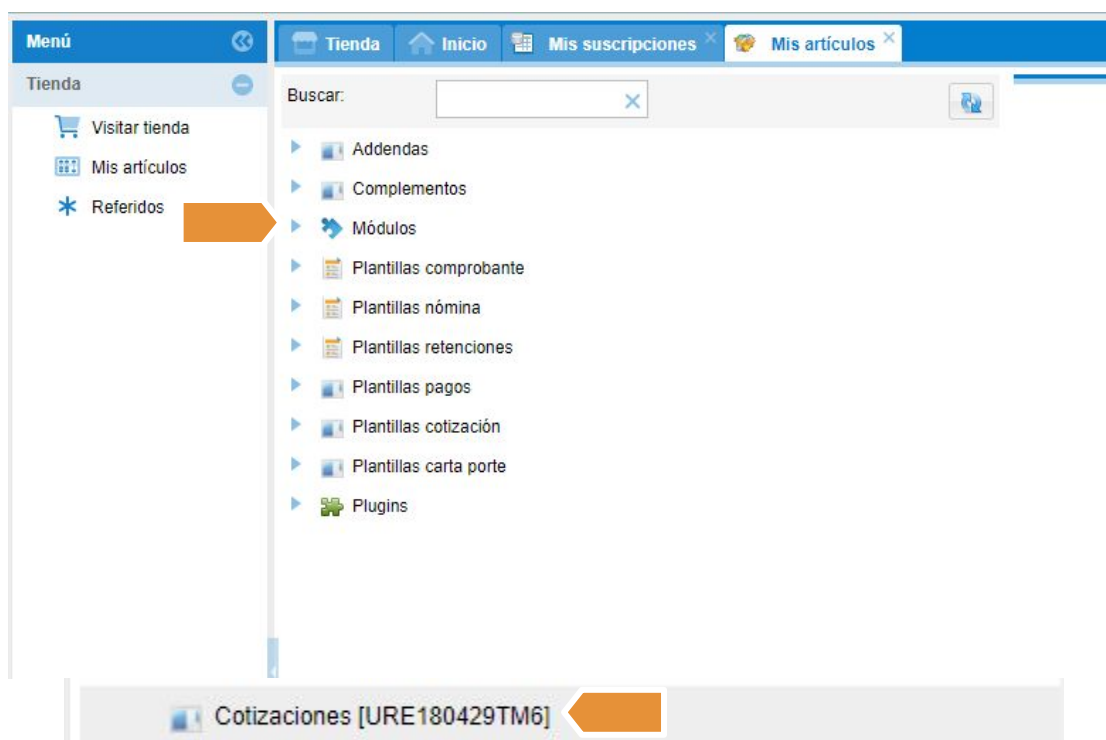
Menú
Tienda
Visitar tienda
Mis artículos
Referidos

Tienda
Inicio
Mis suscripciones ×
Mis artículos ×

Buscar:

Addendas
Complementos
Módulos
Plantillas comprobante
Plantillas nómina
Plantillas retenciones
Plantillas pagos
Plantillas cotización
Plantillas carta porte
Plugins

Cotizaciones [URE180429TM6]